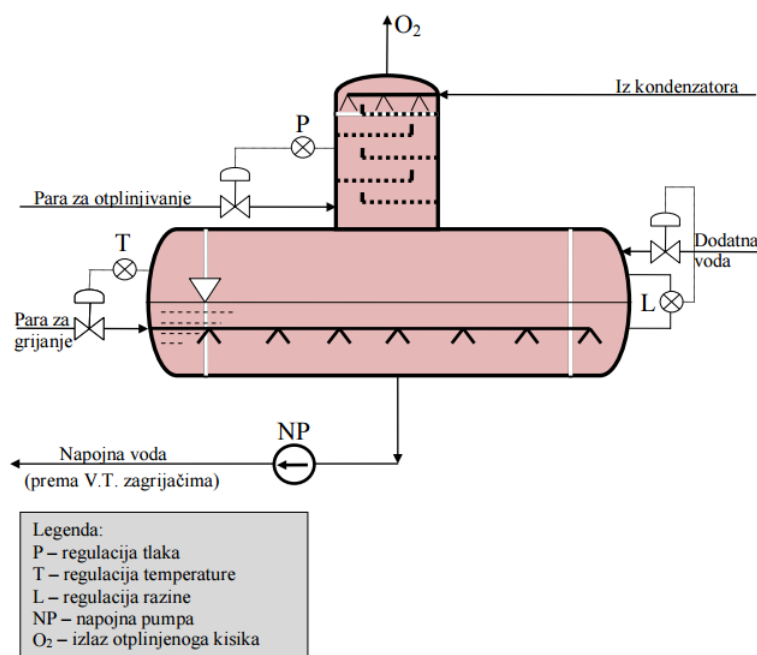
$O_2$

Iz kondenzatora

P

Para za otplinjivanje

T

Dodatna voda

Para za grijanje

L

NP

Napojna voda
(prema V.T. zagrijačima)

Legenda:
P – regulacija tlaka
T – regulacija temperature
L – regulacija razine
NP – napojna pumpa
$O_2$ – izlaz otplinjenoga kisika